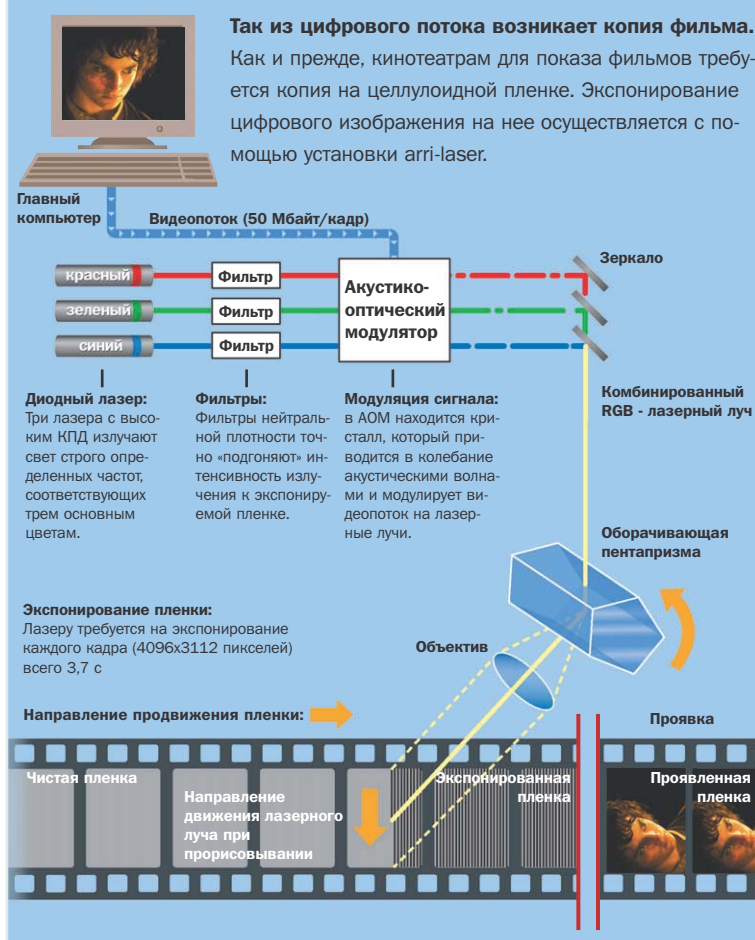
**Так из цифрового потока возникает копия фильма.** Как и прежде, кинотеатрам для показа фильмов требуется копия на целлулоидной пленке. Экспонирование цифрового изображения на нее осуществляется с помощью установки arri-laser.

Главный компьютер

Видеопоток (50 Мбайт/кадр)

красный

зеленый

синий

Фильтр

Фильтр

Фильтр

Акустико-оптический модулятор

Зеркало

Диодный лазер:
Три лазера с высоким КПД излучают свет строго определенных частот, соответствующих трем основным цветам.

Фильтры:
Фильтры нейтральной плотности точно «подгоняют» интенсивность излучения к экспонируемой пленке.

Модуляция сигнала:
в АОМ находится кристалл, который приводится в колебание акустическими волнами и модулирует видеопоток на лазерные лучи.

Комбинированный RGB - лазерный луч

Оборачивающая пентапризма

Экспонирование пленки:
Лазеру требуется на экспонирование каждого кадра (4096x3112 пикселей) всего 3,7 с

Объектив

Направление продвижения пленки:

Проявка

Чистая пленка

Направление движения лазерного луча при прорисовывании

Экспонированная пленка

Проявленная пленка